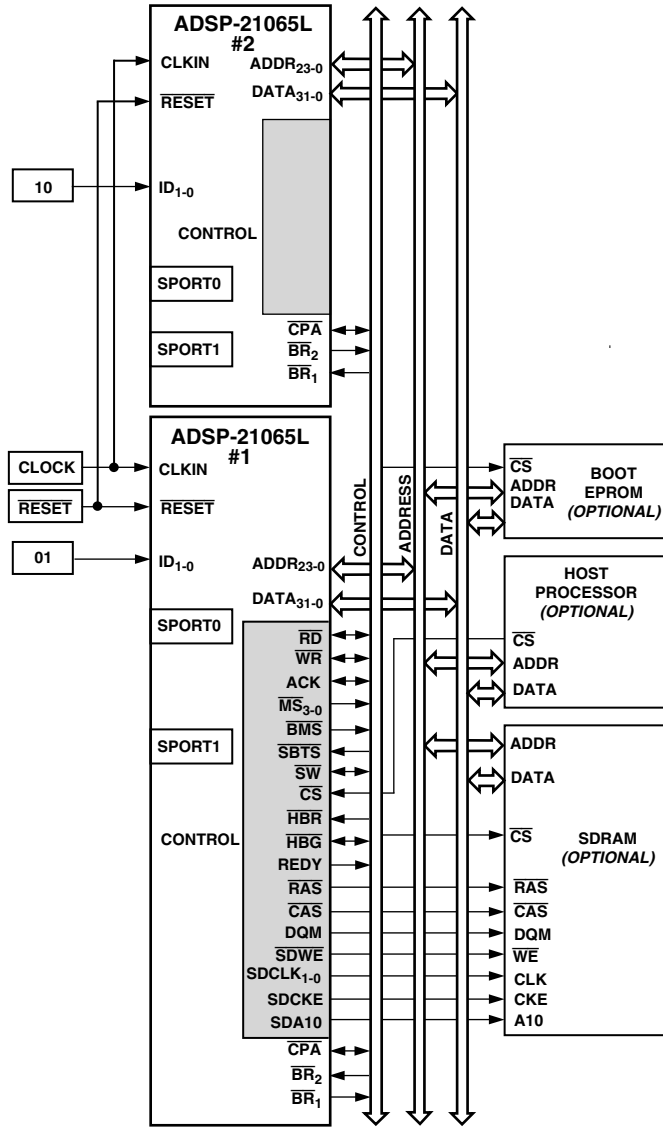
ADSP-21065L
#2
CLKIN
$\overline{RESET}$
ADDR$_{23-0}$
DATA$_{31-0}$
10
ID$_{1-0}$
CONTROL
SPORT0
SPORT1
$\overline{CPA}$
$\overline{BR}_2$
$\overline{BR}_1$

ADSP-21065L
#1
CLOCK
CLKIN
$\overline{RESET}$
$\overline{RESET}$
01
ID$_{1-0}$
ADDR$_{23-0}$
DATA$_{31-0}$
SPORT0
SPORT1
CONTROL
$\overline{RD}$
$\overline{WR}$
ACK
$\overline{MS}_{3-0}$
$\overline{BMS}$
$\overline{SBTS}$
$\overline{SW}$
$\overline{CS}$
$\overline{HBR}$
$\overline{HBG}$
REDY
$\overline{RAS}$
$\overline{CAS}$
DQM
$\overline{SDWE}$
SDCLK$_{1-0}$
SDCKE
SDA10
$\overline{CPA}$
$\overline{BR}_2$
$\overline{BR}_1$

CONTROL
ADDRESS
DATA

$\overline{CS}$
ADDR
DATA
BOOT
EPROM
(OPTIONAL)

HOST
PROCESSOR
(OPTIONAL)
$\overline{CS}$
ADDR
DATA

ADDR
DATA
$\overline{CS}$
SDRAM
(OPTIONAL)
$\overline{RAS}$
$\overline{CAS}$
DQM
$\overline{WE}$
CLK
CKE
A10